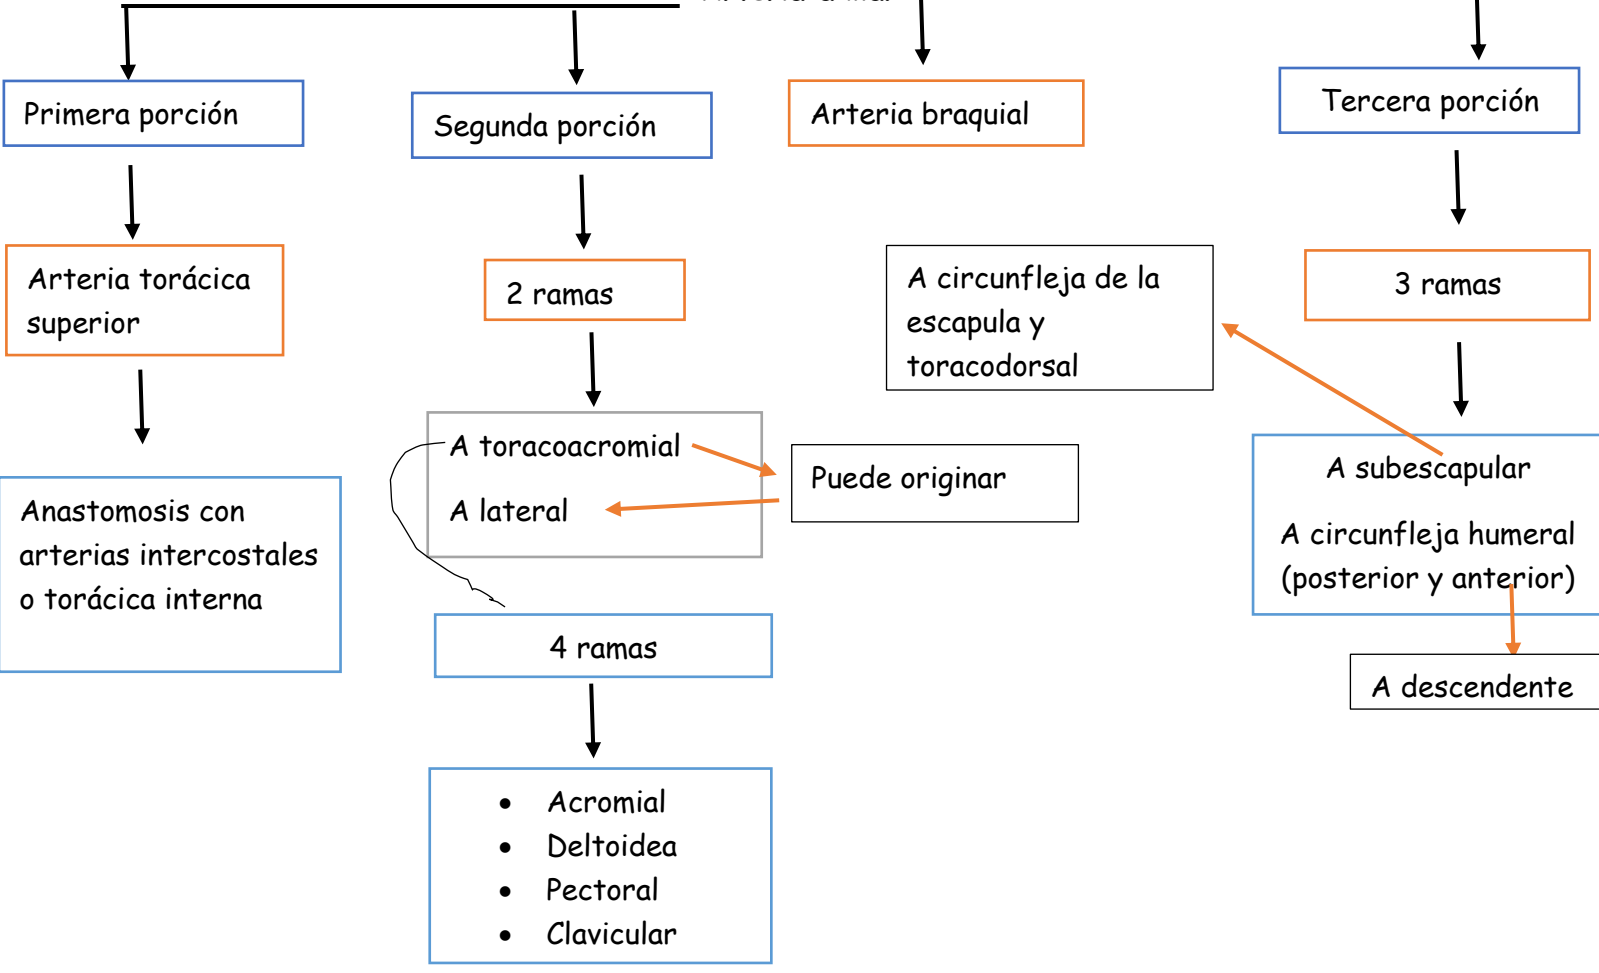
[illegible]

Primera porción

Segunda porción

Arteria braquial

Tercera porción

Arteria torácica superior

2 ramas

A circunfleja de la escapula y toracodorsal

3 ramas

A toracoacromial

A lateral

Puede originar

A subescapular

A circunfleja humeral (posterior y anterior)

Anastomosis con arterias intercostales o torácica interna

4 ramas

A descendente

- Acromial
- Deltoidea
- Pectoral
- Clavicular